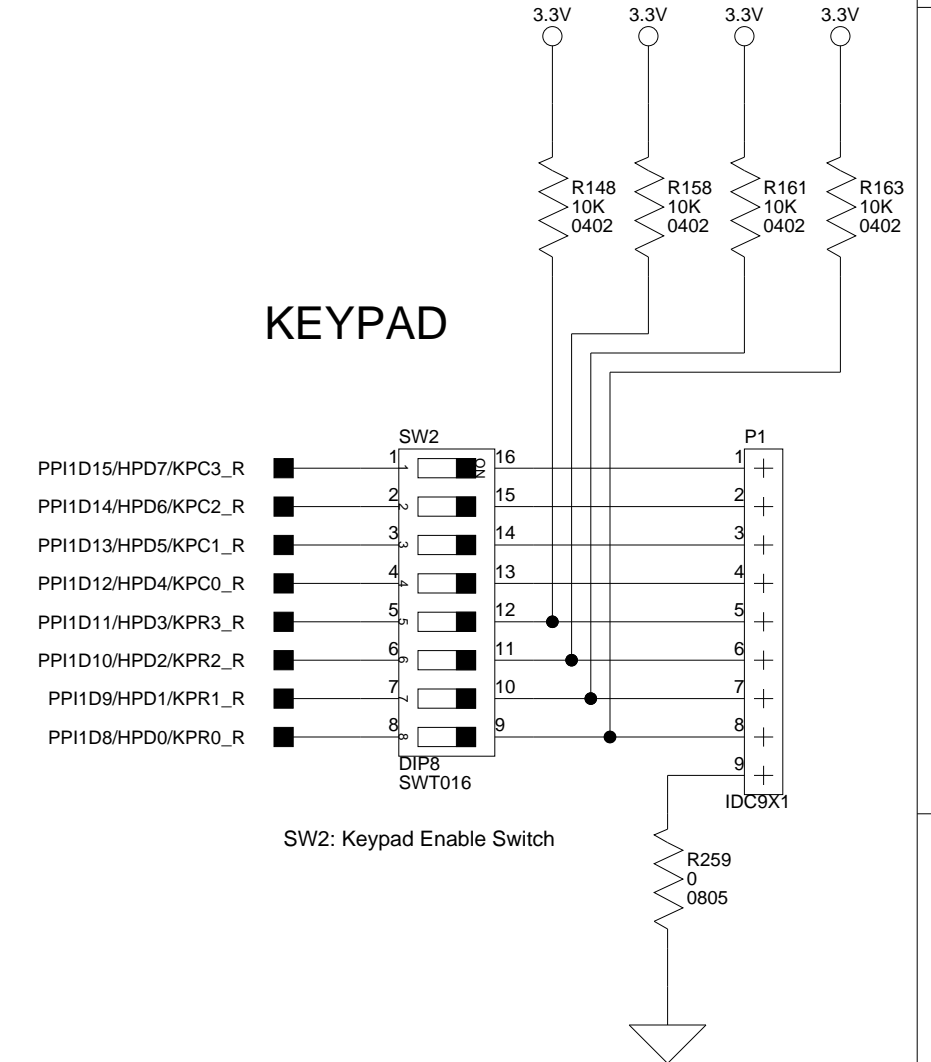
3.3V 3.3V 3.3V 3.3V

R148
10K
0402

R158
10K
0402

R161
10K
0402

R163
10K
0402

KEYPAD

SW2

P1

PPI1D15/HPD7/KPC3_R
PPI1D14/HPD6/KPC2_R
PPI1D13/HPD5/KPC1_R
PPI1D12/HPD4/KPC0_R
PPI1D11/HPD3/KPR3_R
PPI1D10/HPD2/KPR2_R
PPI1D9/HPD1/KPR1_R
PPI1D8/HPD0/KPR0_R

1 1 ON 16
2 2 15
3 3 14
4 4 13
5 5 12
6 6 11
7 7 10
8 8 9

1
2
3
4
5
6
7
8
9

DIP8
SWT016

IDC9X1

SW2: Keypad Enable Switch

R259
0
0805